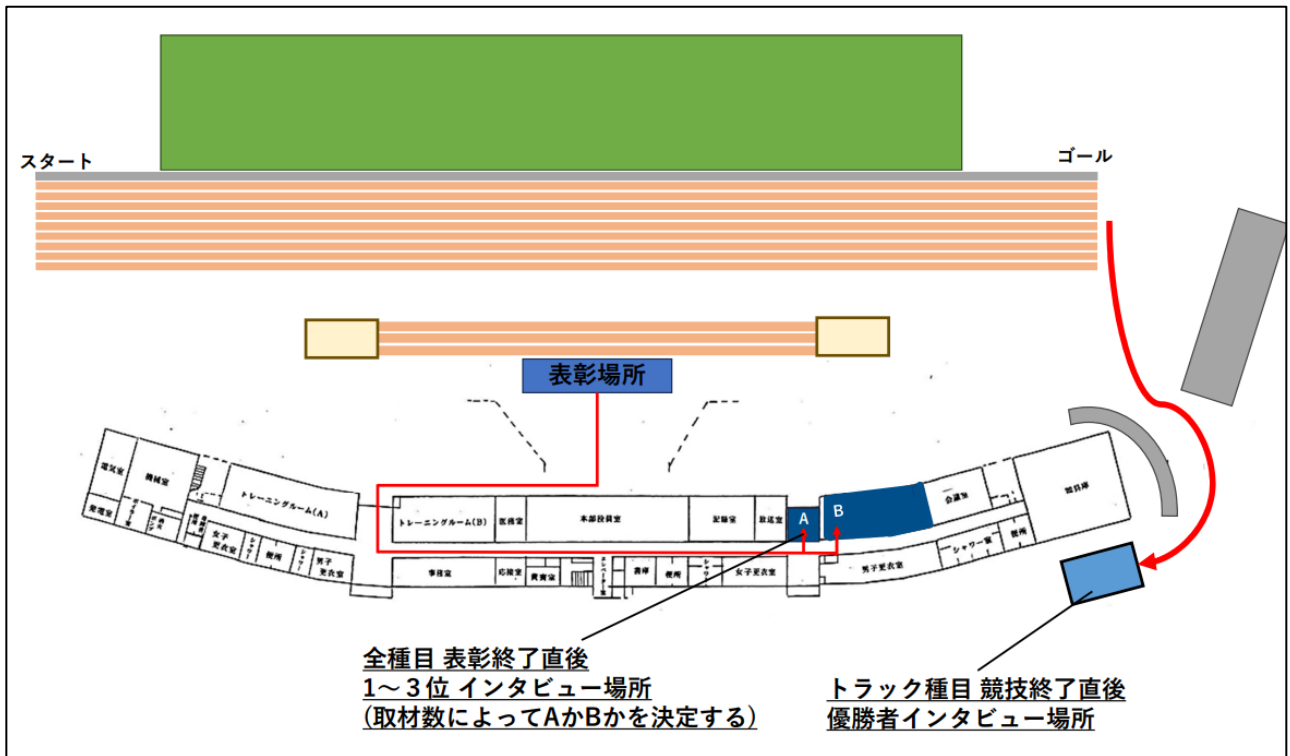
スタート

ゴール

表彰場所

電気室

機械室

トレーニングルーム(A)

トレーニングルーム(B)

医務室

本部役員室

記録室

放送室

A

B

会議室

器具庫

発電室

女子更衣室

シャワー

便所

男子更衣室

事務室

応接室

貴賓室

エレベーター

倉庫

便所

シャワー

女子更衣室

男子更衣室

シャワー室

便所

全種目 表彰終了直後
1～3位 インタビュー場所
(取材数によってAかBかを決定する)

トラック種目 競技終了直後
優勝者インタビュー場所